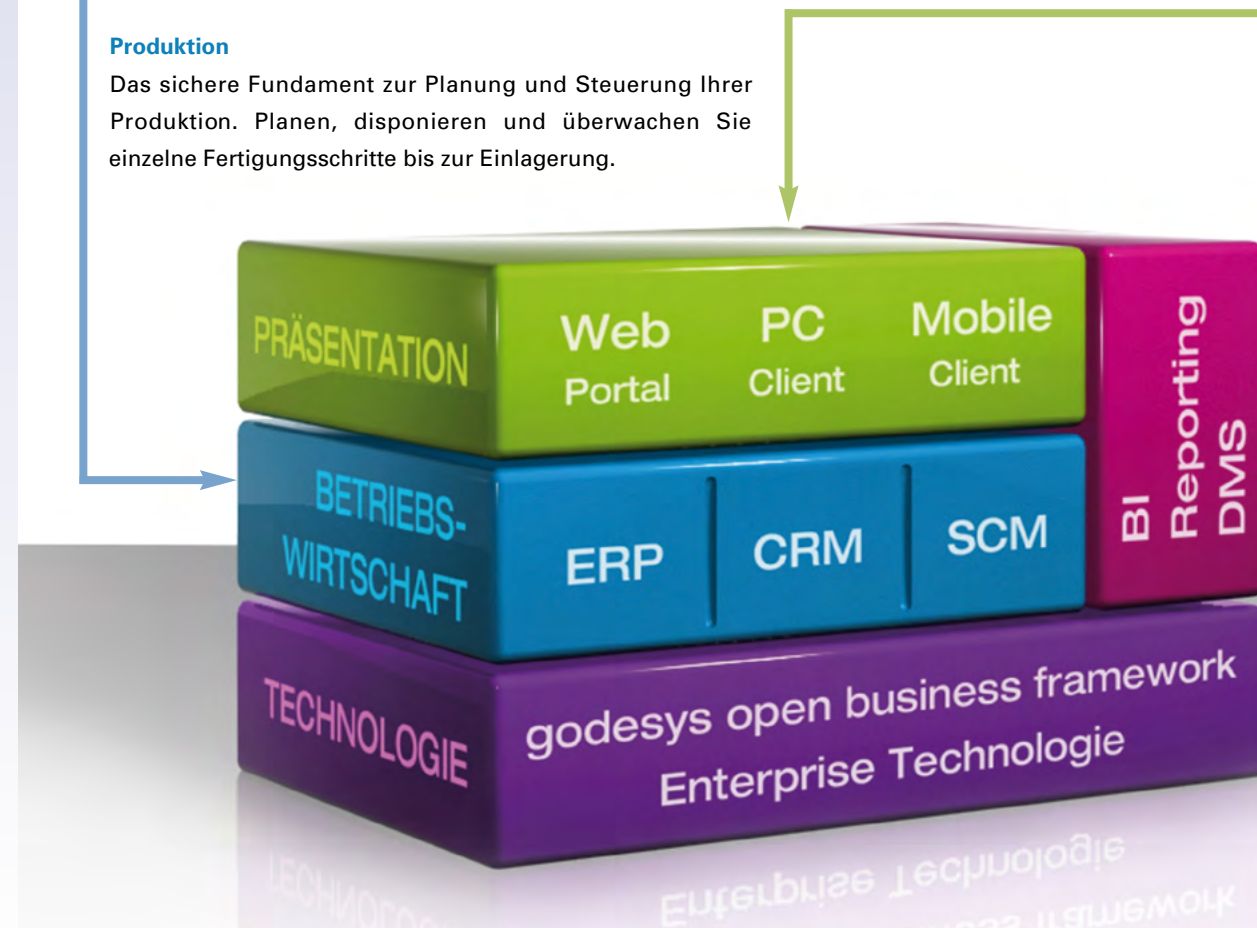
**Produktion**

Das sichere Fundament zur Planung und Steuerung Ihrer Produktion. Planen, disponieren und überwachen Sie einzelne Fertigungsschritte bis zur Einlagerung.

PRÄSENTATION

Web Portal

PC Client

Mobile Client

BI Reporting DMS

BETRIEBS-WIRTSCHAFT

ERP

CRM

SCM

TECHNOLOGIE

godesys open business framework
Enterprise Technologie